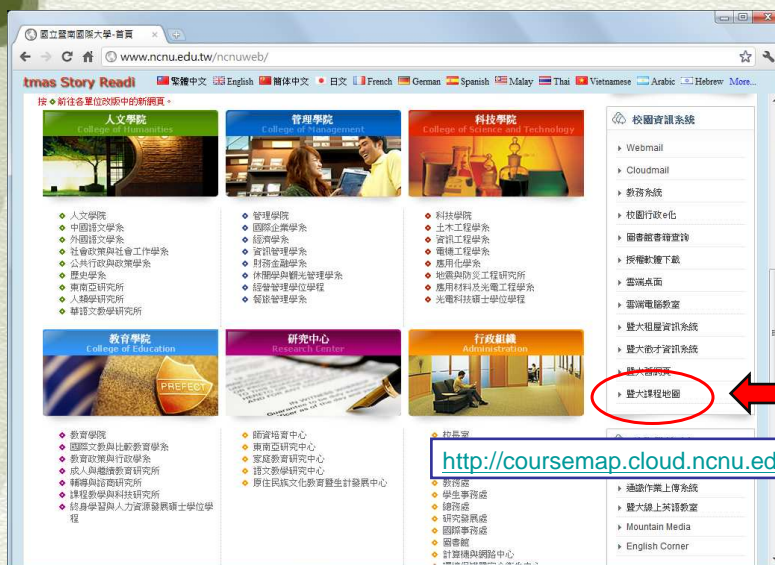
國立暨南國際大學-首頁

www.ncnu.edu.tw/ncnuweb/

tmas Story Readi 繁體中文 English 簡体中文 日文 French German Spanish Malay Thai Vietnamese Arabic Hebrew More...

接 ◆ 前往各單位改版中的新網頁。

人文學院
College of Humanities

管理學院
College of Management

科技學院
College of Science and Technology

人文學院
中國語文學系
外國語文學系
社會政策與社會工作學系
公共行政與政策學系
歷史學系
東南亞研究所
人類學研究所
華語文教學研究所

管理學院
國際企業學系
經濟學系
資訊管理學系
財務金融學系
休閒學與觀光管理學系
經營管理學位學程
餐旅管理學系

科技學院
土木工程學系
資訊工程學系
電機工程學系
應用化學系
地震與防災工程研究所
應用材料及光電工程學系
光電科技碩士學位學程

教育學院
College of Education

研究中心
Research Center

行政組織
Administration

教育學院
國際文教與比較教育學系
教育政策與行政學系
成人與繼續教育研究所
輔導與諮商研究所
課程教學與科技研究所
終身學習與人力資源發展碩士學位學程

師資培育中心
東南亞研究中心
家庭教育研究中心
語文教學研究中心
原住民族文化教育暨生計發展中心

校長室
教務處
學生事務處
總務處
研究發展處
國際事務處
圖書館
計算機與網路中心

校園資訊系統
Webmail
Cloudmail
教務系統
校園行政e化
圖書館書籍查詢
授權軟體下載
雲端桌面
雲端電腦教室
暨大租屋資訊系統
暨大徵才資訊系統
暨大新聞
暨大課程地圖
通識作業上傳系統
暨大線上英語教室
Mountain Media
English Corner

http://coursemap.cloud.ncnu.ed